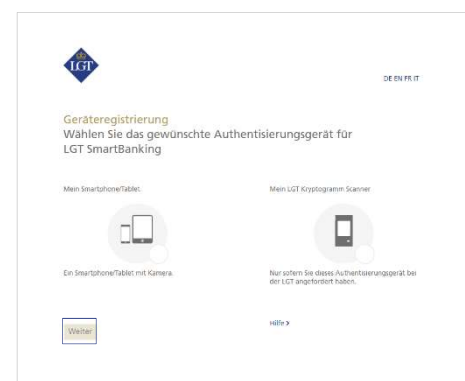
LGT

DE EN FR IT

Geräteregistrierung
Wählen Sie das gewünschte Authentisierungsgerät für LGT SmartBanking

Mein Smartphone/Tablet

Ein Smartphone/Tablet mit Kamera.

Mein LGT Kryptogramm Scanner

Nur sofern Sie dieses Authentisierungsgerät bei der LGT angefordert haben.

Weiter

Hilfe ›